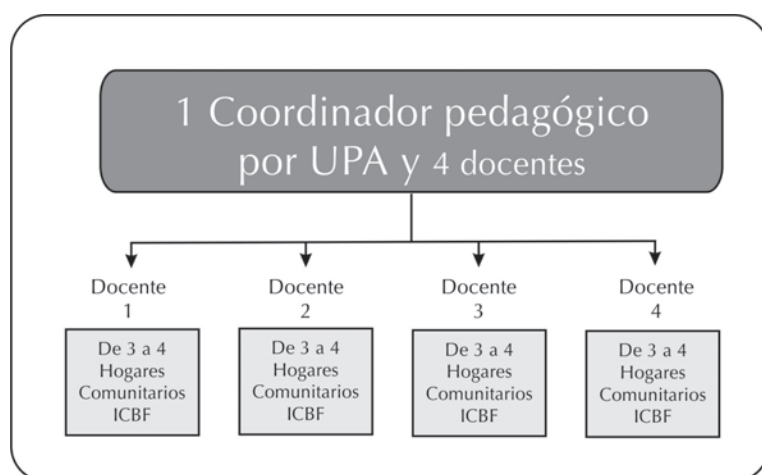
1 Coordinador pedagógico por UPA y 4 docentes

Docente 1

De 3 a 4 Hogares Comunitarios ICBF

Docente 2

De 3 a 4 Hogares Comunitarios ICBF

Docente 3

De 3 a 4 Hogares Comunitarios ICBF

Docente 4

De 3 a 4 Hogares Comunitarios ICBF